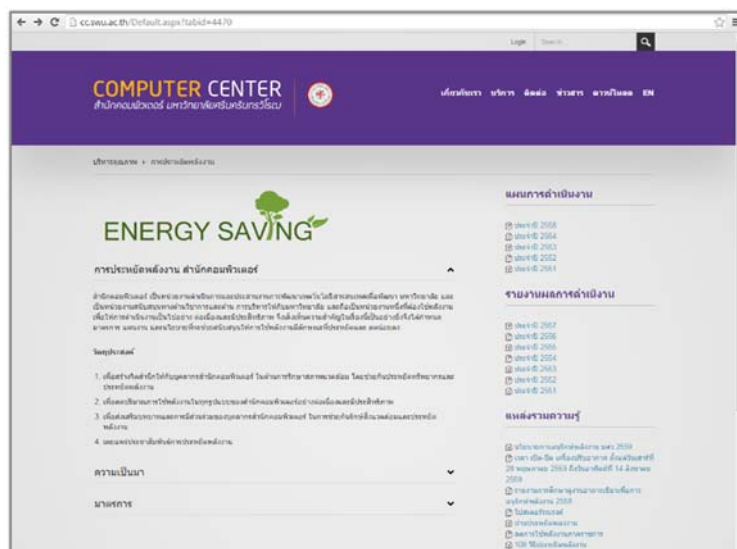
cc.swu.ac.th/Default.aspx?tabid=4470

Login Search

COMPUTER CENTER
สำนักคอมพิวเตอร์ มหาวิทยาลัยศรีนครินทรวิโรฒ

เกี่ยวกับเรา บริการ ติดต่อ ข่าวสาร ดาวน์โหลด EN

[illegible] › การประหยัดพลังงาน

ENERGY SAVING

การประหยัดพลังงาน สำนักคอมพิวเตอร์

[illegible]

วัตถุประสงค์

1. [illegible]
2. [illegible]
3. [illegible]
4. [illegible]

ความเป็นมา

มาตรการ

แผนการดำเนินงาน

ประจำปี 2558
ประจำปี 2554
ประจำปี 2553
ประจำปี 2552
ประจำปี 2551

รายงานผลการดำเนินงาน

ประจำปี 2557
ประจำปี 2556
ประจำปี 2555
ประจำปี 2554
ประจำปี 2553
ประจำปี 2552
ประจำปี 2551

แหล่งรวมความรู้

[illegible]
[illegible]
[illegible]
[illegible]
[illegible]
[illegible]
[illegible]